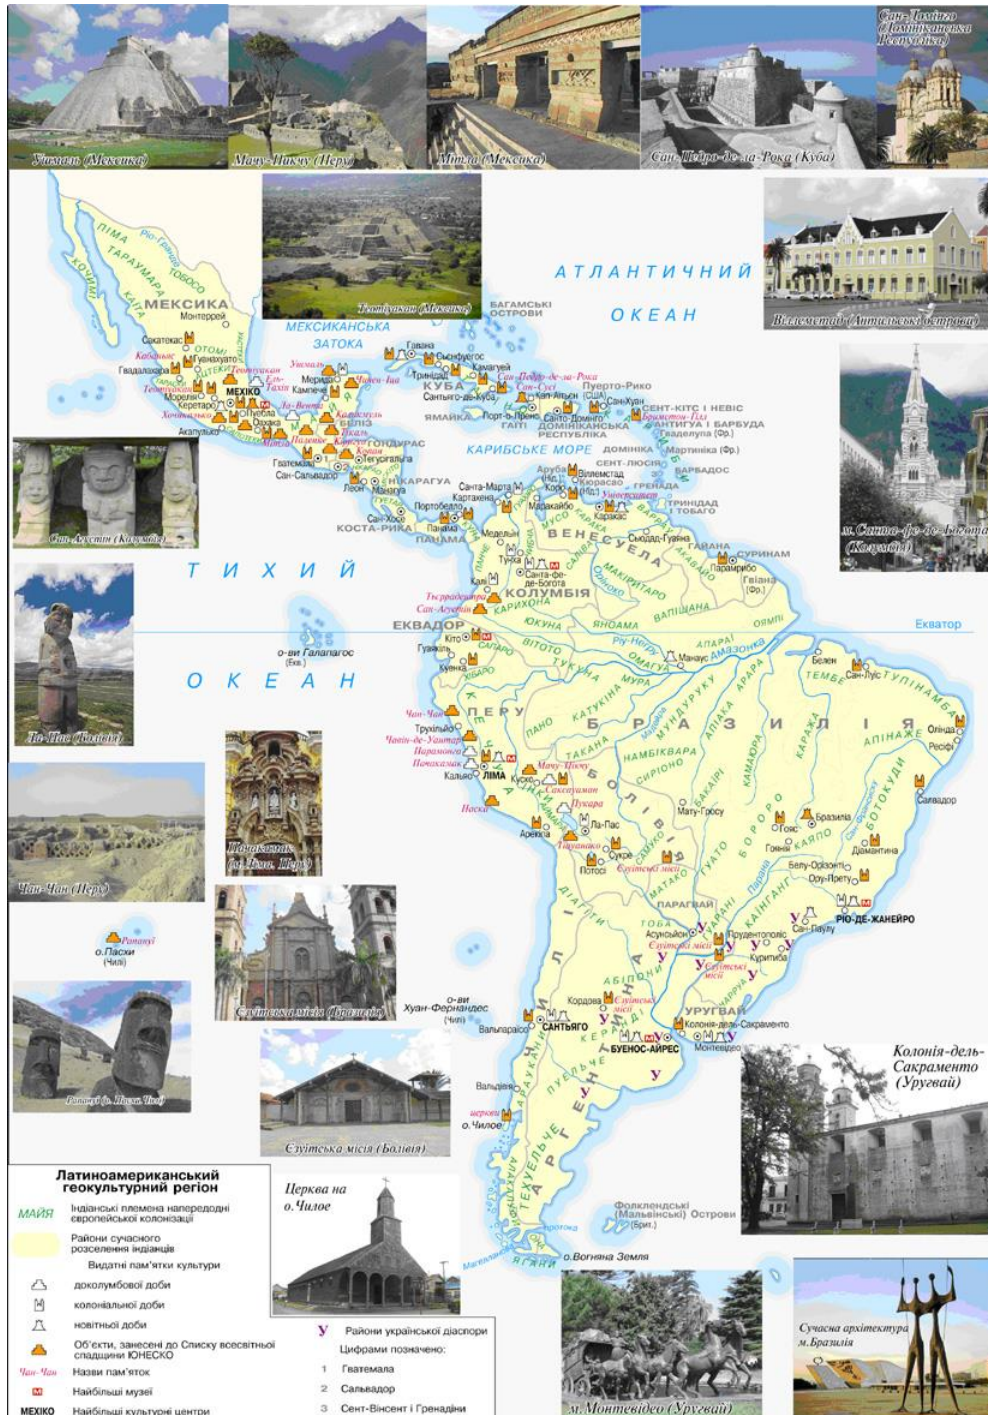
Ушмаль (Мексика)
Мачу-Пікчу (Перу)
Мітла (Мексика)
Сан-Педро-де-ла-Рока (Куба)
Сан-Домінго (Домініканська Республіка)

Теотіуакан (Мексика)
Віллемстад (Антильські острови)

АТЛАНТИЧНИЙ ОКЕАН
МЕКСИКАНСЬКА ЗАТОКА
БАГАМСЬКІ ОСТРОВИ
КАРИБСЬКЕ МОРЕ
ТИХИЙ ОКЕАН

МЕКСИКА
Монтеррей
Сакатекас
Гуанахуато
Гвадалахара
Морелія
Керетаро
МЕХІКО
Пуебла
Оахака
Акапулько
Меріда
Кампече
ПІМА
ТАРАХУМАРА
ТОБОСО
КОЧИМІ
КАЇТА
ОТОМІ
Ріо-Гранде
Кабальяс
Теотіуакан
Ель-Тахін
Ушмаль
Чичен-Іца
Ла-Вента
Калакмуль
Тікаль
Паленке
Копан
Хочікалько
Теночтитлан
БЕЛІЗ
ГОНДУРАС
Гватемала
Тегусігальпа
Сан-Сальвадор
НІКАРАГУА
Манагуа
Леон
Сан-Хосе
КОСТА-РІКА
ПАНАМА
Панама
Портобело
Гавана
Сьєнфуегос
Трінідад
Камагуей
КУБА
Сантьяго-де-Куба
Сан-Педро-де-ла-Рока
Сан-Сусі
Кап-Аїтьєн
ЯМАЙКА
Порт-о-Пренс
ГАЇТІ
Санто-Домінго
ДОМІНІКАНСЬКА РЕСПУБЛІКА
Пуерто-Ріко (США)
Сан-Хуан
СЕНТ-КІТС І НЕВІС
Брімстон-Гілл
АНТИГУА І БАРБУДА
Гваделупа (Фр.)
ДОМІНІКА
Мартиніка (Фр.)
СЕНТ-ЛЮСІЯ
БАРБАДОС
ГРЕНАДА
ТРИНІДАД І ТОБАГО
Аруба (Нід.)
Віллемстад
Кюрасао (Нід.)
Санта-Марта
Картахена
Маракайбо
Коро
Університет
Каракас
Сьюдад-Гуаяна
ВЕНЕСУЕЛА
ГАЙАНА
СУРИНАМ
Парамарибо
Гвіана (Фр.)
Медельїн
Тунха
Санта-Фе-де-Богота
Калі
КОЛУМБІЯ
Тьєррадентро
Сан-Агустін
КАРИХОНА
ГУАХІРО
МУСО
КАРАКА
МАКІРІТАРЕ
ВАПІШАНА
ЯНОМАМА
ОЯМПІ
Оріноко
ЕКВАДОР
Кіто
Гуаякіль
Куенка
о-ви Галапагос (Екв.)
Екватор
САЛАРО
ЮКУНА
ВІТОТО
ТУКУНА
ОМАГУА
МУРА
АПАРАЇ
Амазонка
Ріу-Негру
Манаус
Белен
Сан-Луїс
ТЕМБЕ
ТУПІНАМБА
Олінда
Ресіфі
АПІНАЖЕ
Салвадор
ПЕРУ
Чан-Чан
Трухільйо
Чавін-де-Уантар
Парамонга
Пачакамак
Кальяо
ЛІМА
Куско
Мачу-Пікчу
Саксауаман
Наска
Пукара
Арекіпа
Тіауанако
Ла-Пас
Сукре
Потосі
Єзуїтські місії
ПАНО
КАТУКІНА
БРАЗИЛІЯ
МУНДУРУКУ
АПІАКА
АРАРА
КАРАЖА
ТАКАНА
НАМБІКВАРА
СІРІОНО
КАМАЮРА
БАКАІРІ
БОРОРО
КАЯПО
БОТОКУДИ
Мату-Гросу
Бразиліа
Гояс
Гоянія
Діамантина
Белу-Орізонті
Оуру-Прету
РІО-ДЕ-ЖАНЕЙРО
Сан-Паулу
Куритиба
Прудентополіс
БОЛІВІЯ
МАТАКО
ГУАТО
ДІАГІТИ
ПАРАГВАЙ
Асунсьйон
ТОБА
КАЇНГАНГ
Парана
АБІПОНИ
ЧІЛІ
Кордова
Вальпараїсо
САНТЬЯГО
БУЕНОС-АЙРЕС
Колонія-дель-Сакраменто
Монтевідео
УРУГВАЙ
КЕРАНДІ
АРГЕНТИНА
ПУЕЛЬЧЕ
АРАУКАНИ
ТЕХУЕЛЬЧЕ
АЛАКАЛУФИ
Вальдивія
церкви
о.Чилое
Фолклендські (Мальвінські) Острови (Брит.)
о.Вогняна Земля
Магелланова
ЯГАНИ
о-ви Хуан-Фернандес (Чилі)
Рапануї
о.Пасхи (Чілі)

Сан-Агустін (Колумбія)
Ла-Пас (Болівія)
Чан-Чан (Перу)
Пачакамак (м.Лима, Перу)
Єзуїтська місія (Бразилія)
Рапануї (о. Пасхи, Чилі)
Єзуїтська місія (Болівія)
Церква на о.Чилое
м. Санта-фе-де-Богота (Колумбія)
Колонія-дель-Сакраменто (Уругвай)
м. Монтевідео (Уругвай)
Сучасна архітектура м.Бразилія

Латиноамериканський геокультурний регіон
МАЙЯ Індіанські племена напередодні європейської колонізації
Райони сучасного розселення індіанців
Видатні пам'ятки культури
доколумбової доби
колоніальної доби
новітньої доби
Об'єкти, занесені до Списку всесвітньої спадщини ЮНЕСКО
Чан-Чан Назви пам'яток
Найбільші музеї
МЕХІКО Найбільші культурні центри
У Райони української діаспори
Цифрами позначено:
1 Гватемала
2 Сальвадор
3 Сент-Вінсент і Гренадіни